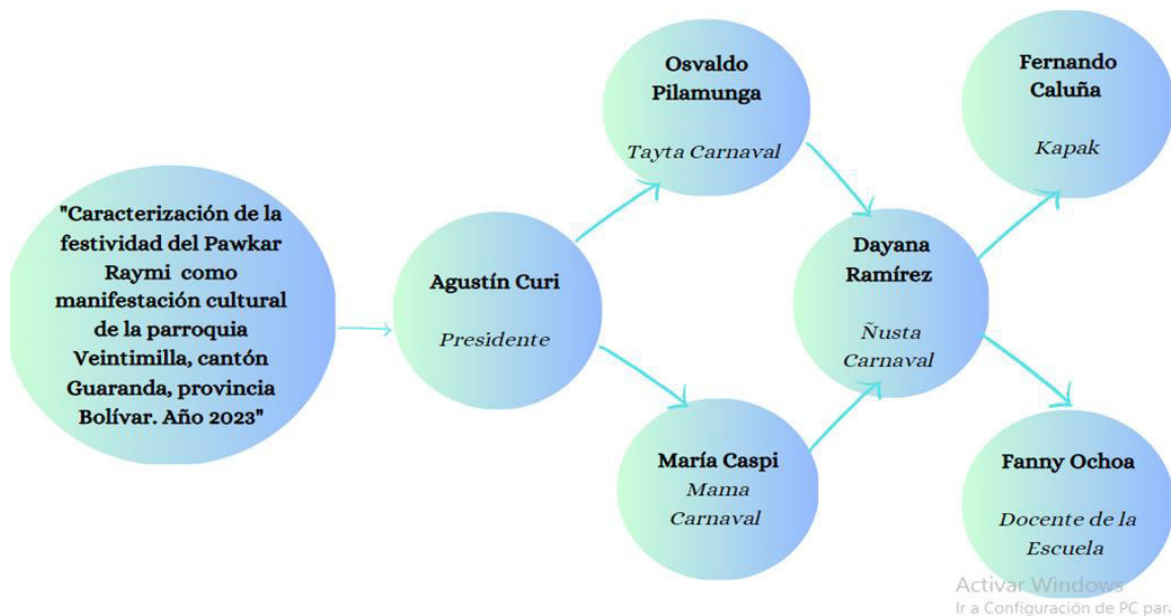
"Caracterización de la festividad del Pawkar Raymi como manifestación cultural de la parroquia Veintimilla, cantón Guaranda, provincia Bolívar. Año 2023"

Agustín Curi

Presidente

Osvaldo Pilamunga

Tayta Carnaval

María Caspi

Mama Carnaval

Dayana Ramírez

Ñusta Carnaval

Fernando Caluña

Kapak

Fanny Ochoa

Docente de la Escuela

Activar Windows
Ir a Configuración de PC par